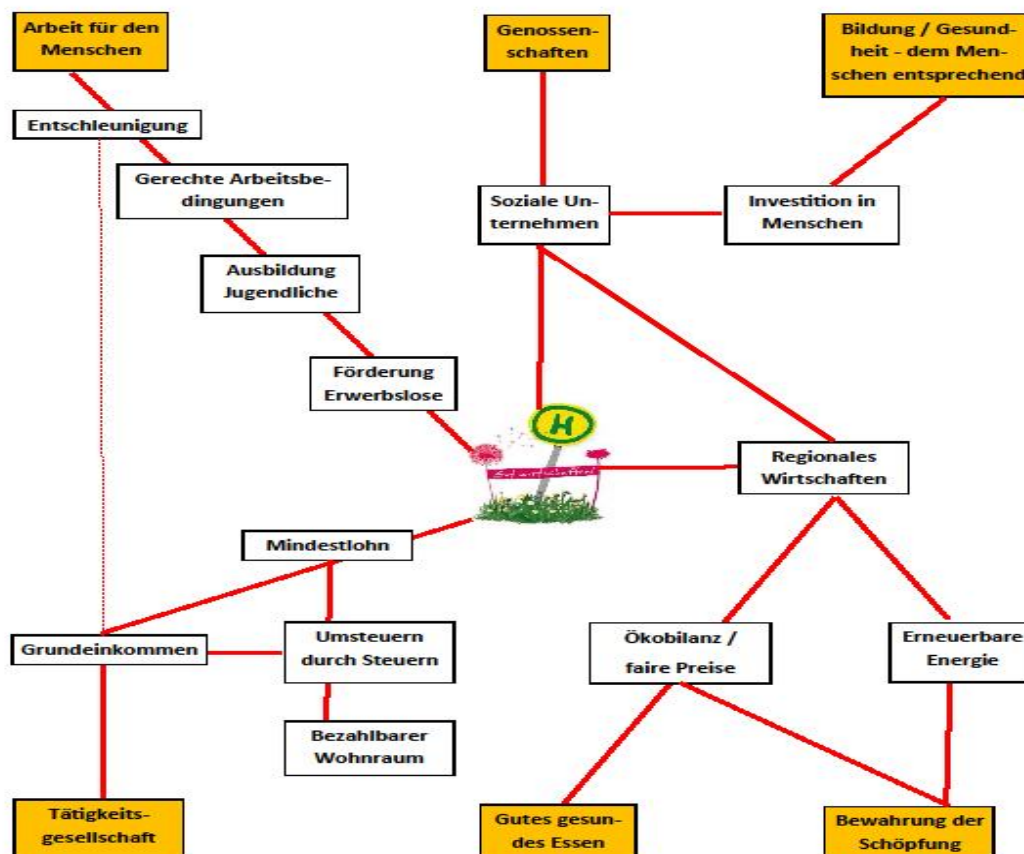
Arbeit für den Menschen

Genossenschaften

Bildung / Gesundheit - dem Menschen entsprechend

Entschleunigung

Gerechte Arbeitsbedingungen

Soziale Unternehmen

Investition in Menschen

Ausbildung Jugendliche

Förderung Erwerbslose

H

Regionales Wirtschaften

Mindestlohn

Grundeinkommen

Umsteuern durch Steuern

Ökobilanz / faire Preise

Erneuerbare Energie

Bezahlbarer Wohnraum

Tätigkeitsgesellschaft

Gutes gesundes Essen

Bewahrung der Schöpfung